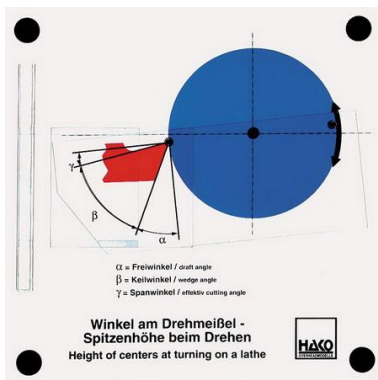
γ

β

α

α = Freiwinkel / draft angle
β = Keilwinkel / wedge angle
γ = Spanwinkel / effektiv cutting angle

Winkel am Drehmeißel - Spitzenhöhe beim Drehen
Height of centers at turning on a lathe

HAKO
DREHMODELLE